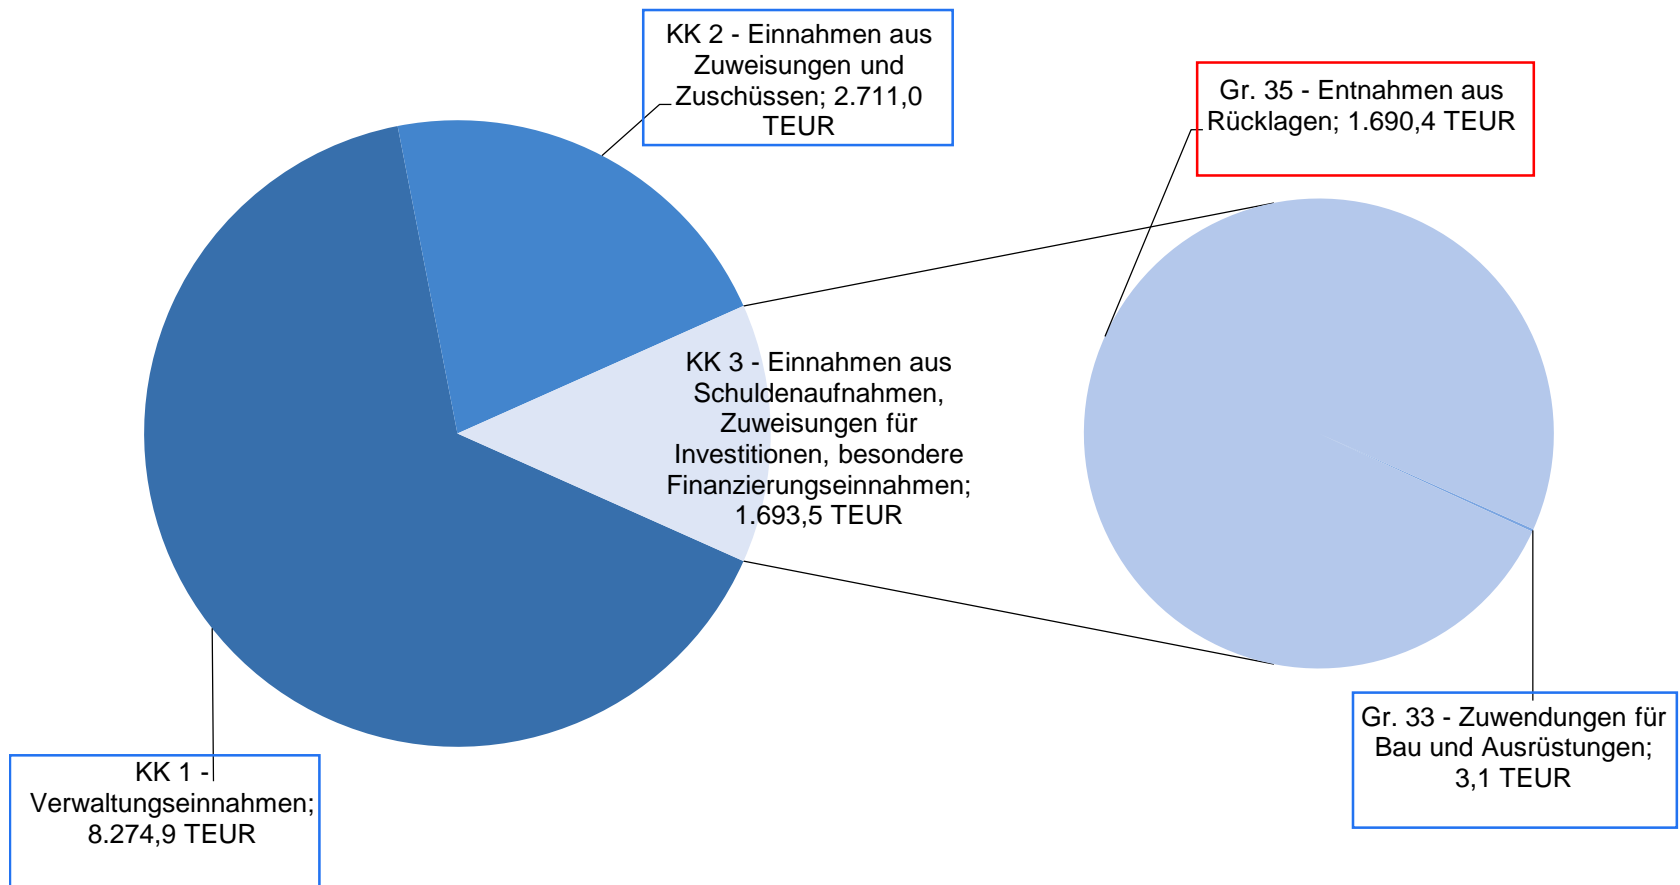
KK 2 - Einnahmen aus Zuweisungen und Zuschüssen; 2.711,0 TEUR

Gr. 35 - Entnahmen aus Rücklagen; 1.690,4 TEUR

KK 3 - Einnahmen aus Schuldenaufnahmen, Zuweisungen für Investitionen, besondere Finanzierungseinnahmen; 1.693,5 TEUR

Gr. 33 - Zuwendungen für Bau und Ausrüstungen; 3,1 TEUR

KK 1 - Verwaltungseinnahmen; 8.274,9 TEUR